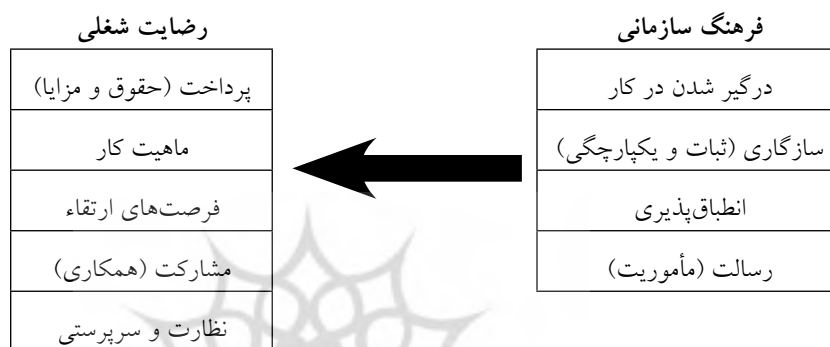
فرهنگ سازمانی

| |
|---|
| درگیر شدن در کار |
| سازگاری (ثبات و یکپارچگی) |
| انطباق‌پذیری |
| رسالت (مأموریت) |

رضایت شغلی

| |
|---|
| پرداخت (حقوق و مزایا) |
| ماهیت کار |
| فرصت‌های ارتقاء |
| مشارکت (همکاری) |
| نظارت و سرپرستی |